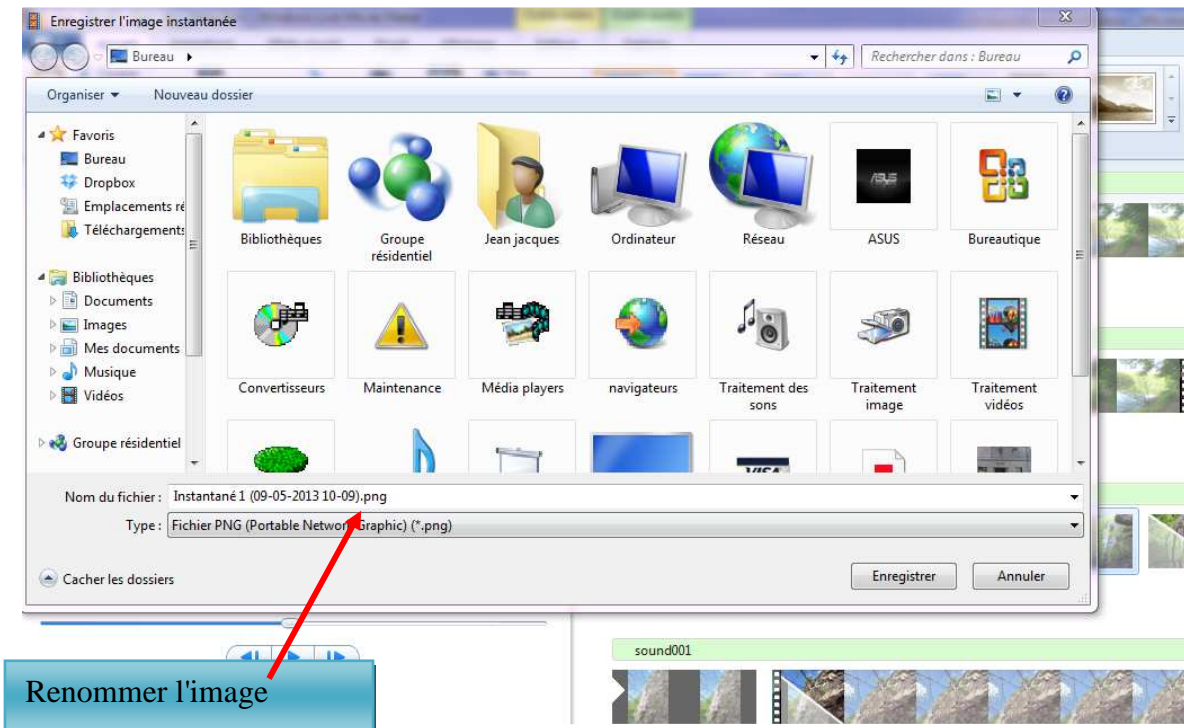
Enregistrer l'image instantanée

Bureau ▸

Rechercher dans : Bureau

Organiser ▾ Nouveau dossier

Favoris
Bureau
Dropbox
Emplacements ré
Téléchargements

Bibliothèques
Documents
Images
Mes documents
Musique
Vidéos

Groupe résidentiel

Bibliothèques
Groupe résidentiel
Jean jacques
Ordinateur
Réseau
ASUS
Bureautique
Convertisseurs
Maintenance
Média players
navigateurs
Traitement des sons
Traitement image
Traitement vidéos

Nom du fichier : Instantané 1 (09-05-2013 10-09).png
Type : Fichier PNG (Portable Network Graphic) (*.png)

Cacher les dossiers

Enregistrer
Annuler

sound001

Renommer l'image